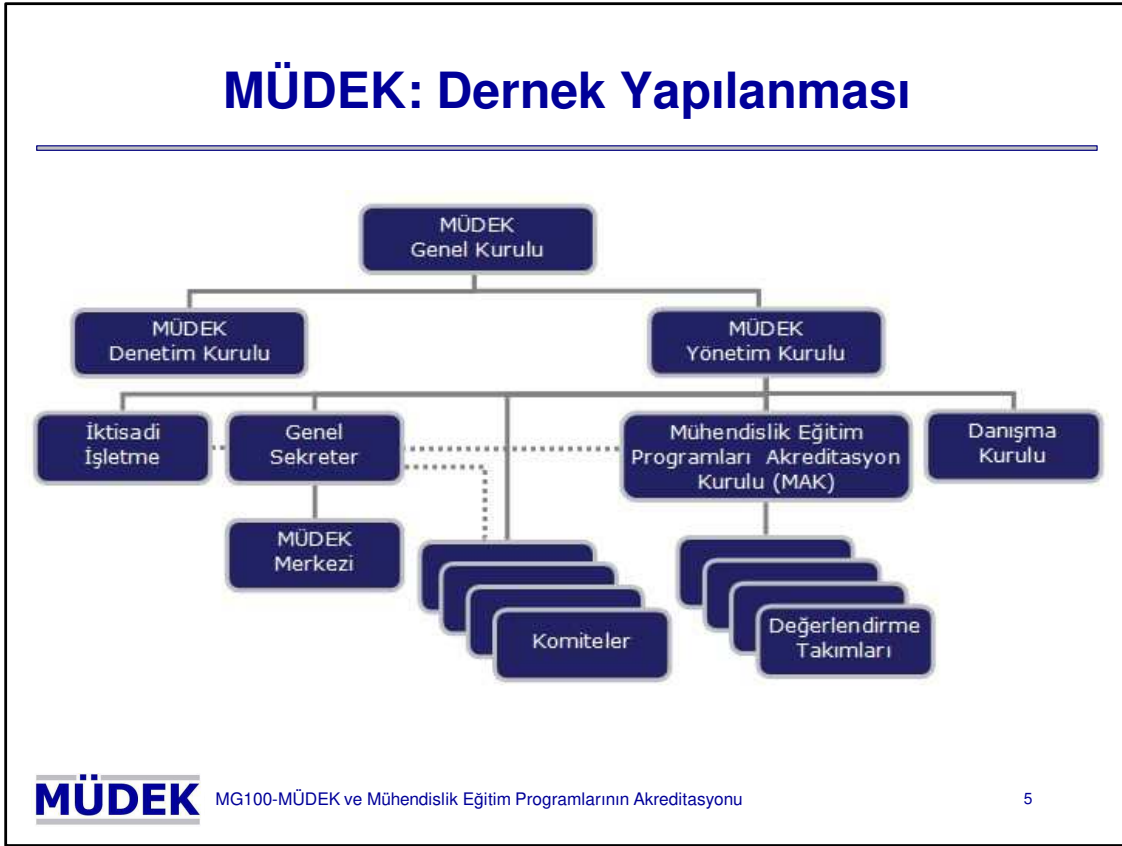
MÜDEK: Dernek Yapılanması

MÜDEK Genel Kurulu

MÜDEK Denetim Kurulu

MÜDEK Yönetim Kurulu

İktisadi İşletme

Genel Sekreter

Mühendislik Eğitim Programları Akreditasyon Kurulu (MAK)

Danışma Kurulu

MÜDEK Merkezi

Komiteler

Değerlendirme Takımları

MÜDEK MG100-MÜDEK ve Mühendislik Eğitim Programlarının Akreditasyonu 5